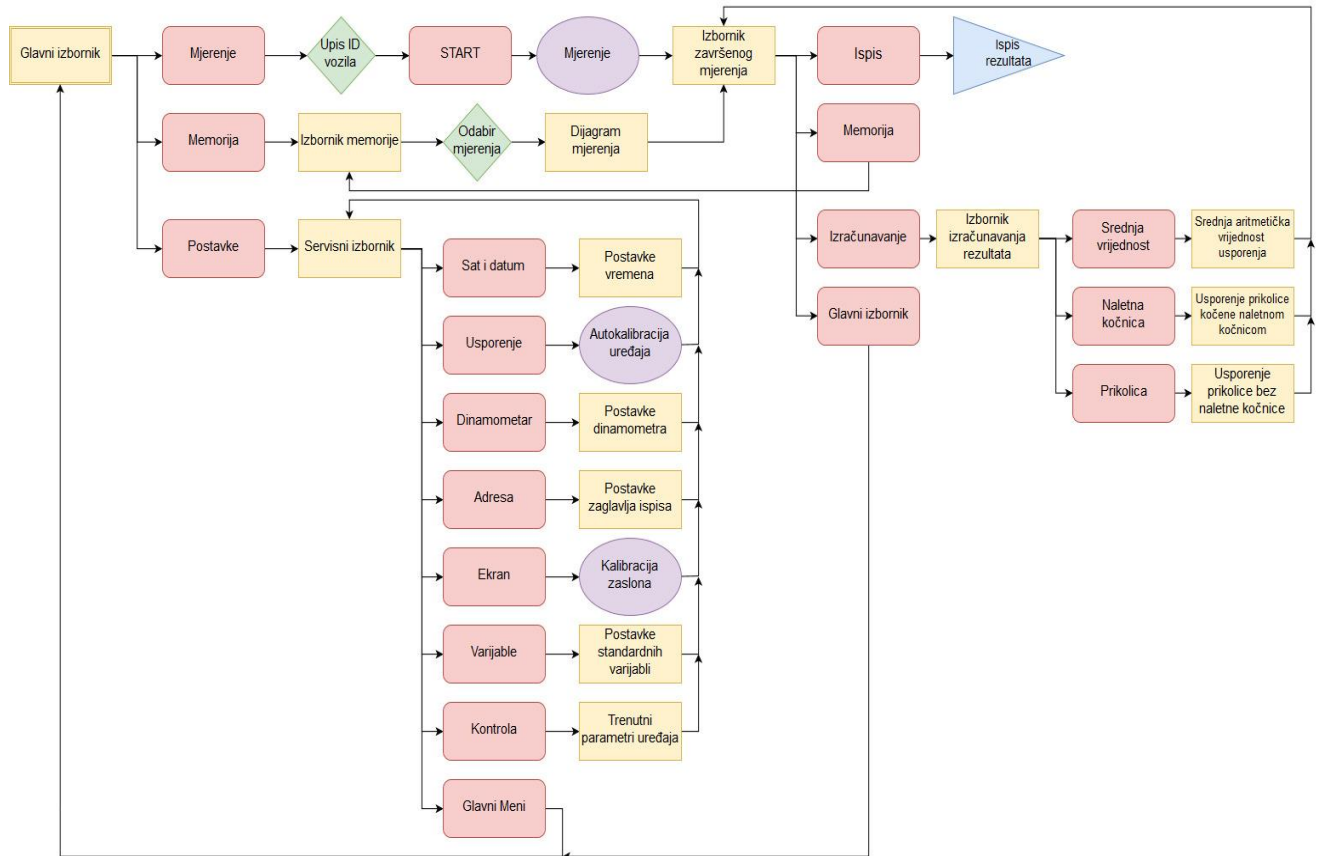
Glavni izbornik

Mjerenje

Upis ID vozila

START

Mjerenje

Izbornik završenog mjerenja

Ispis

Ispis rezultata

Memorija

Izbornik memorije

Odabir mjerenja

Dijagram mjerenja

Memorija

Postavke

Servisni izbornik

Izračunavanje

Izbornik izračunavanja rezultata

Srednja vrijednost

Srednja aritmetička vrijednost usporenja

Glavni izbornik

Naletna kočnica

Usporenje prikolice kočene naletnom kočnicom

Prikolica

Usporenje prikolice bez naletne kočnice

Sat i datum

Postavke vremena

Usporenje

Autokalibracija uređaja

Dinamometar

Postavke dinamometra

Adresa

Postavke zaglavlja ispisa

Ekran

Kalibracija zaslona

Varijable

Postavke standardnih varijabli

Kontrola

Trenutni parametri uređaja

Glavni Meni